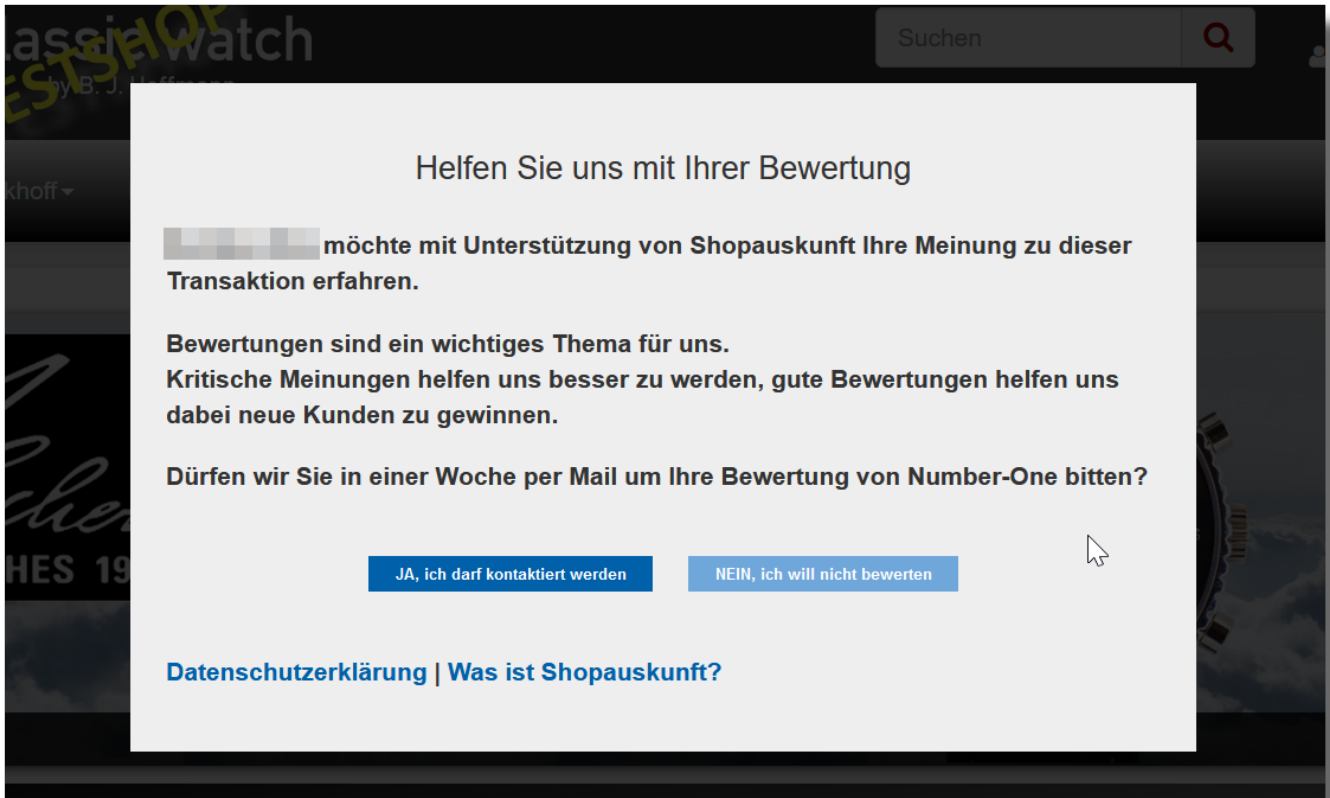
lassic watch
ESTSHOP
by B. J. Hoffmann
Suchen
khoff
HES 19

Helfen Sie uns mit Ihrer Bewertung

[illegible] möchte mit Unterstützung von Shopauskunft Ihre Meinung zu dieser Transaktion erfahren.

Bewertungen sind ein wichtiges Thema für uns.
Kritische Meinungen helfen uns besser zu werden, gute Bewertungen helfen uns dabei neue Kunden zu gewinnen.

Dürfen wir Sie in einer Woche per Mail um Ihre Bewertung von Number-One bitten?

JA, ich darf kontaktiert werden

NEIN, ich will nicht bewerten

Datenschutzerklärung | Was ist Shopauskunft?